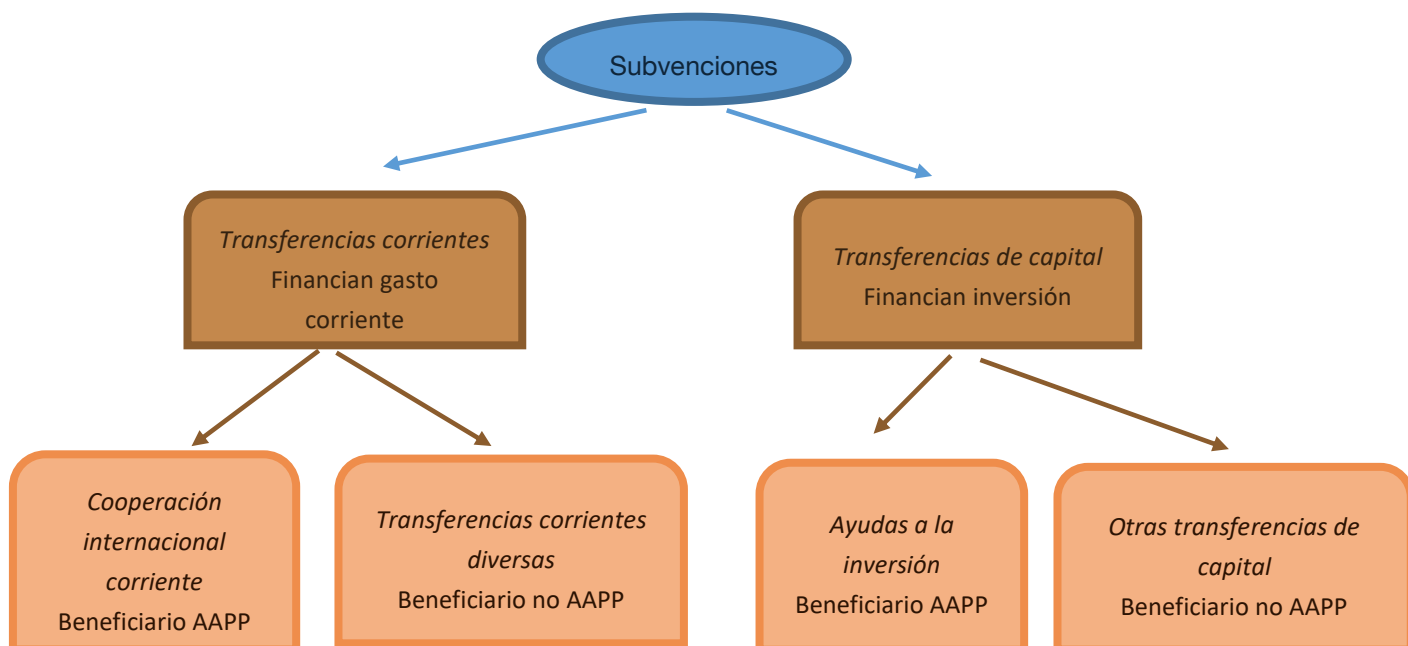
Subvenciones

Transferencias corrientes
Financian gasto corriente

Transferencias de capital
Financian inversión

Cooperación internacional corriente
Beneficiario AAPP

Transferencias corrientes diversas
Beneficiario no AAPP

Ayudas a la inversión
Beneficiario AAPP

Otras transferencias de capital
Beneficiario no AAPP